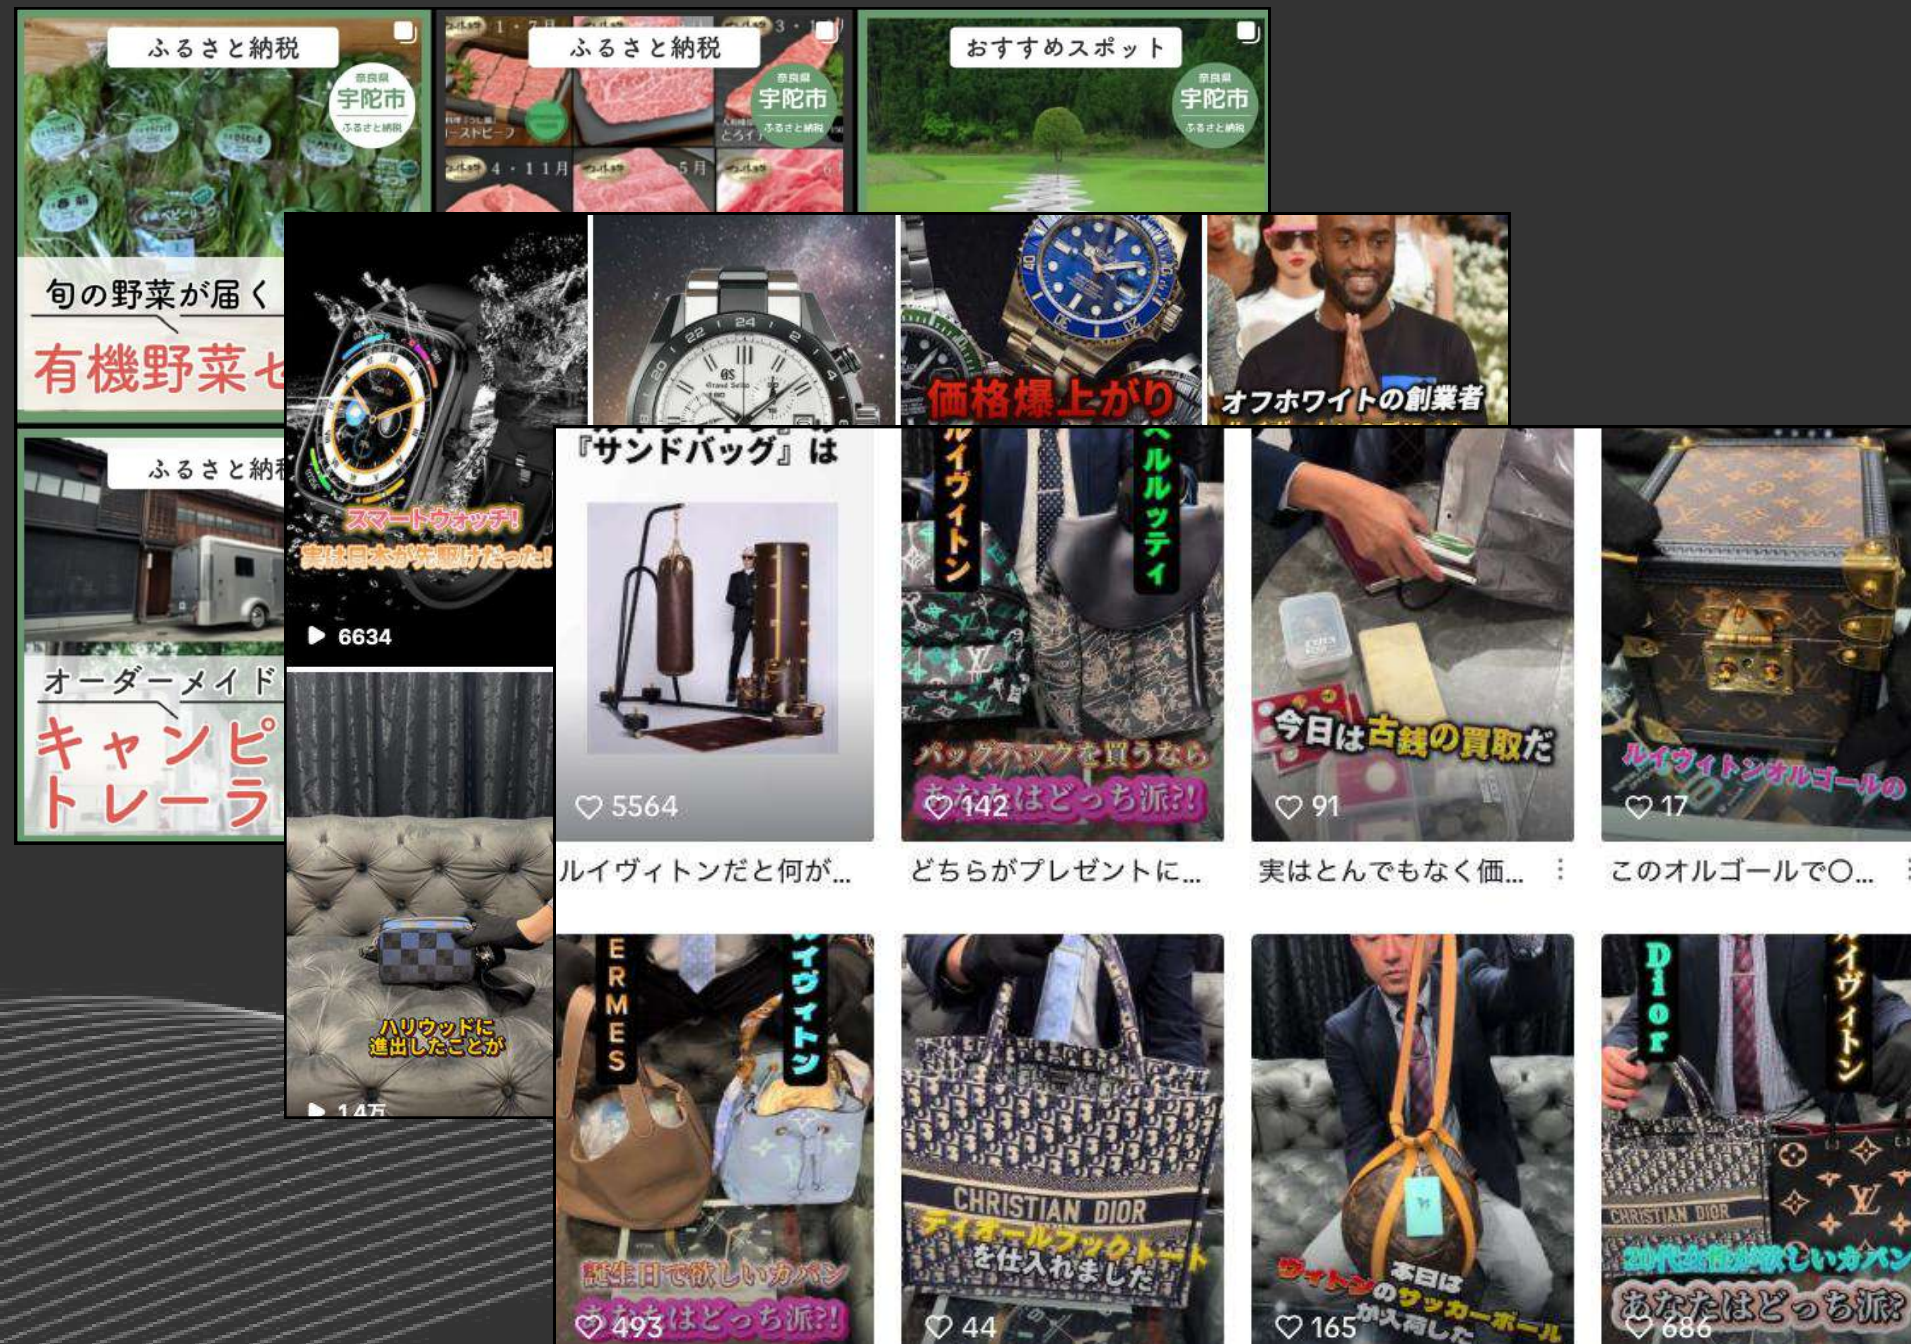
ふるさと納税
奈良県
宇陀市
ふるさと納税

旬の野菜が届く
有機野菜セ

ふるさと納税
奈良県
宇陀市
ふるさと納税
1・7月
3・
4・11月
5月

おすすめスポット
奈良県
宇陀市
ふるさと納税

ふるさと納

オーダーメイド
キャンピ
トレーラ

スマートウォッチ!
実は日本が先駆けだった!
6634

価格爆上がり

オフホワイトの創業者

ハリウッドに
進出したことが
147

『サンドバッグ』は
5564
ルイヴィトンだと何が...

ルイヴィトン
ベルルッティ
バックパックを買うなら
あなたはどっち派?!
142
どちらがプレゼントに...

今日は古銭の買取だ
91
実はとんでもなく価...

ルイヴィトンオルゴールの
17
このオルゴールで〇...

HERMES
ルイヴィトン
誕生日で欲しいカバン
あなたはどっち派?!
493

CHRISTIAN DIOR
ディオールブックトート
を仕入れました
44

本日は
ヴィトンのサッカーボール
が入荷した
165

Dior
ルイヴィトン
CHRISTIAN DIOR
20代女性が欲しいカバン
あなたはどっち派?
686